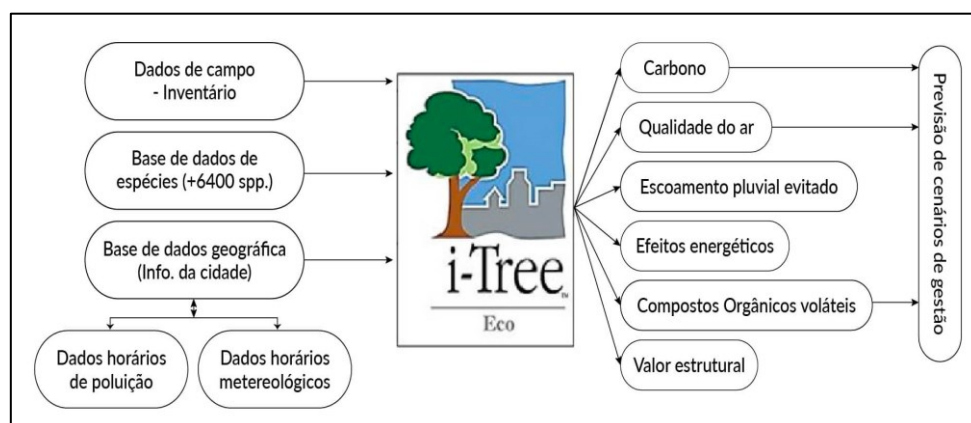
Dados de campo - Inventário

Base de dados de espécies (+6400 spp.)

Base de dados geográfica (Info. da cidade)

Dados horários de poluição

Dados horários metereológicos

i-Tree™
Eco

Carbono

Qualidade do ar

Escoamento pluvial evitado

Efeitos energéticos

Compostos Orgânicos voláteis

Valor estrutural

Previsão de cenários de gestão